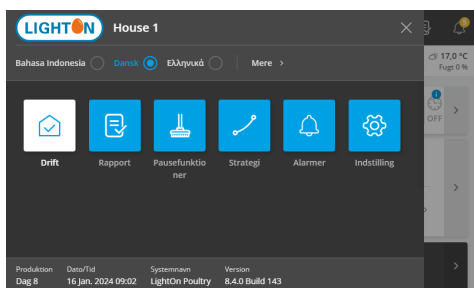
LIGHTON House 1

Bahasa Indonesia Dansk Ελληνικά Mere ›

Drift
Rapport
Pausefunktioner
Strategi
Alarmer
Indstilling

17,0 °C
Fugt 0 %
OFF

Produktion
Dag 8
Dato/Tid
16 Jan. 2024 09:02
Systemnavn
LightOn Poultry
Version
8.4.0 Build 143